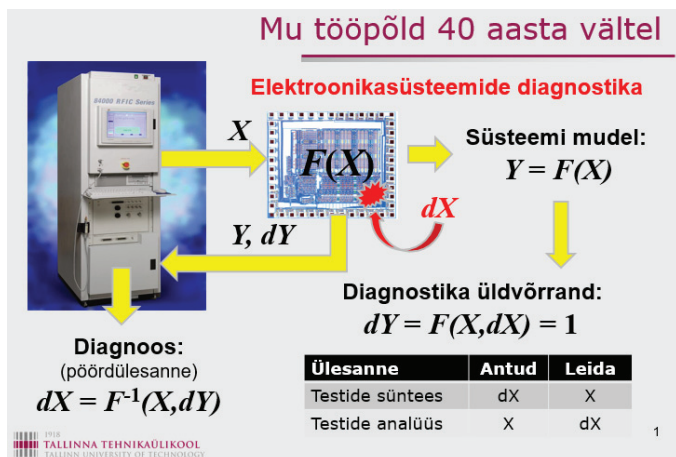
Mu tööpõld 40 aasta vältel

Elektroonikasüsteemide diagnostika

93000 RFIC Series

$X$

$F(X)$

Süsteemi mudel:
$Y = F(X)$

$dX$

$Y, dY$

Diagnostika üldvõrrand:
$dY = F(X,dX) = 1$

Diagnoos:
(pöördülesanne)
$dX = F^{-1}(X,dY)$

| Ülesanne | Antud | Leida |
|---|---|---|
| Testide süntees | dX | X |
| Testide analüüs | X | dX |

1918
TALLINNA TEHNIKAÜLIKOOL
TALLINN UNIVERSITY OF TECHNOLOGY

1